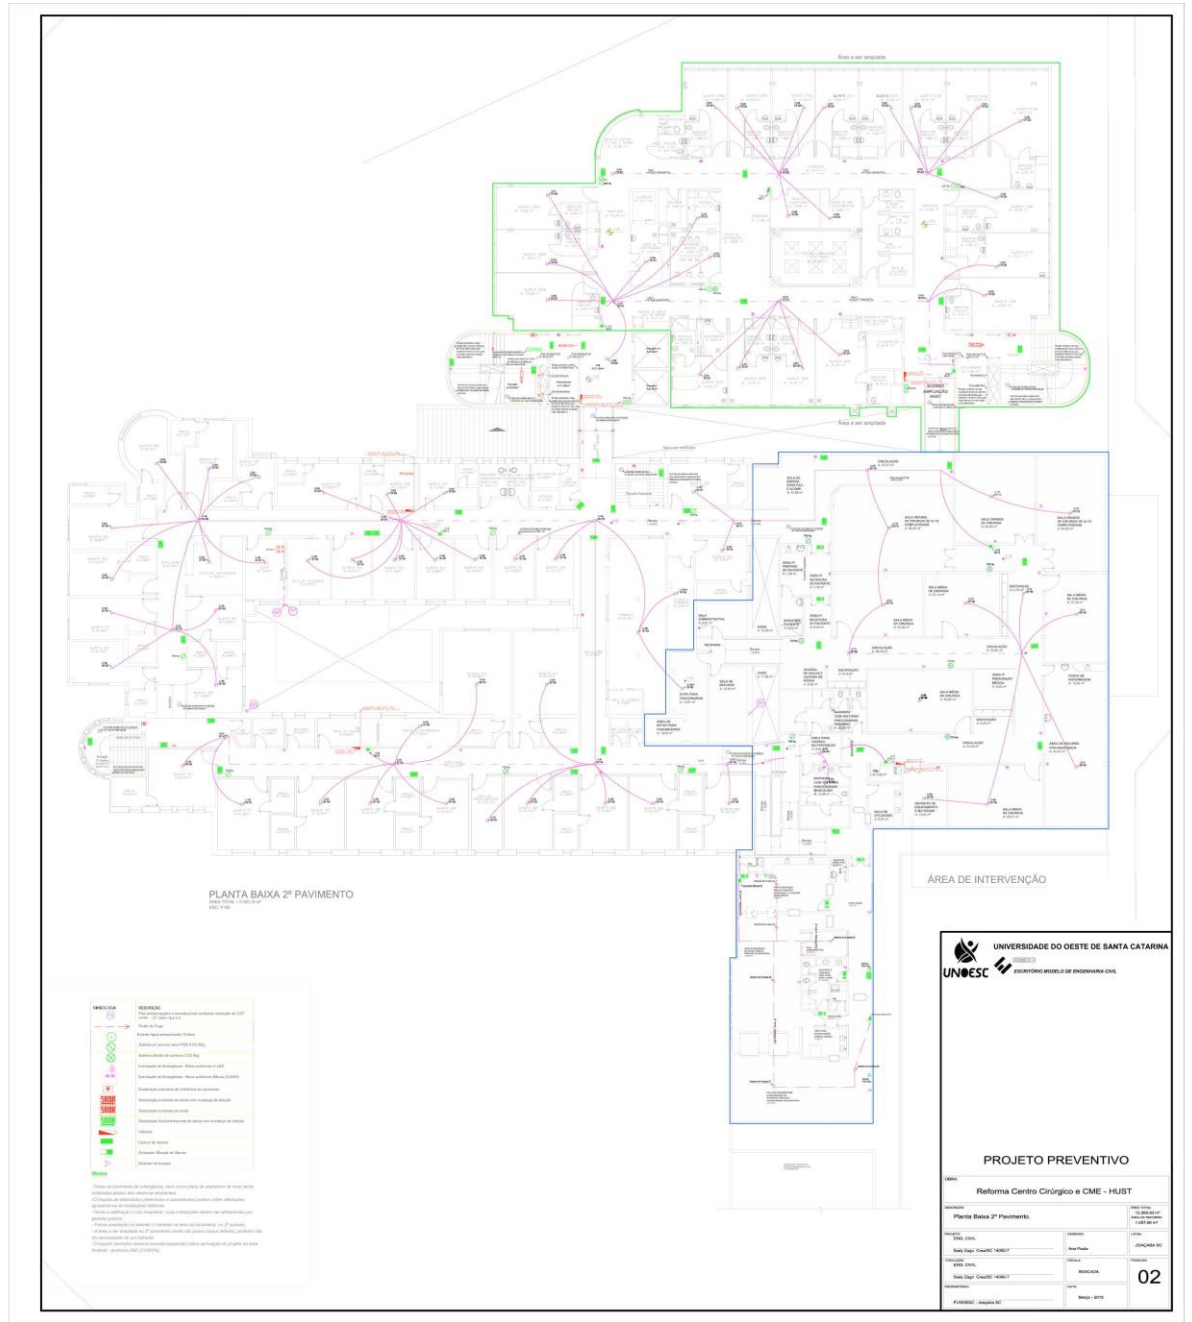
Área a ser ampliada

Área a ser ampliada

PLANTA BAIXA 2º PAVIMENTO

ÁREA DE INTERVENÇÃO

SIMBOLOGIA

DESCRIÇÃO

Notas:

UNIVERSIDADE DO OESTE DE SANTA CATARINA

UNOESC

ESCRITÓRIO MODELO DE ENGENHARIA CIVIL

PROJETO PREVENTIVO

OBRA:

Reforma Centro Cirúrgico e CME - HUST

Planta Baixa 2º Pavimento.

Março - 2015

02